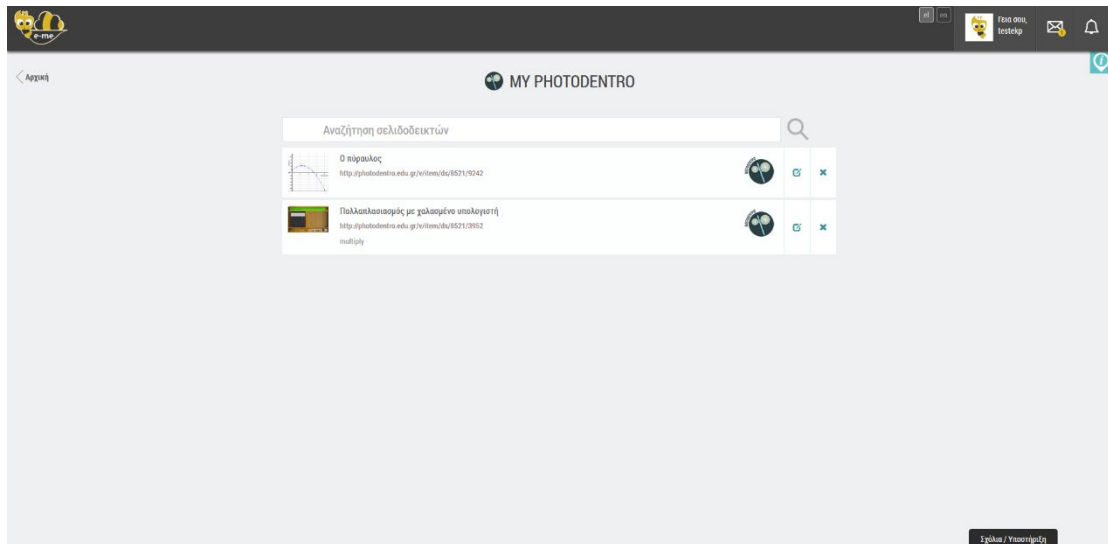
e-me

Γεια σου, testekp

Αρχική

MY PHOTODENTRO

Αναζήτηση σελιδοδεικτών

Ο πύραυλος
http://photodentro.edu.gr/v/item/ds/8521/9242

Πολλαπλασιασμός με χαλασμένο υπολογιστή
http://photodentro.edu.gr/v/item/ds/8521/3952
multiply

Σχόλια / Υποστήριξη